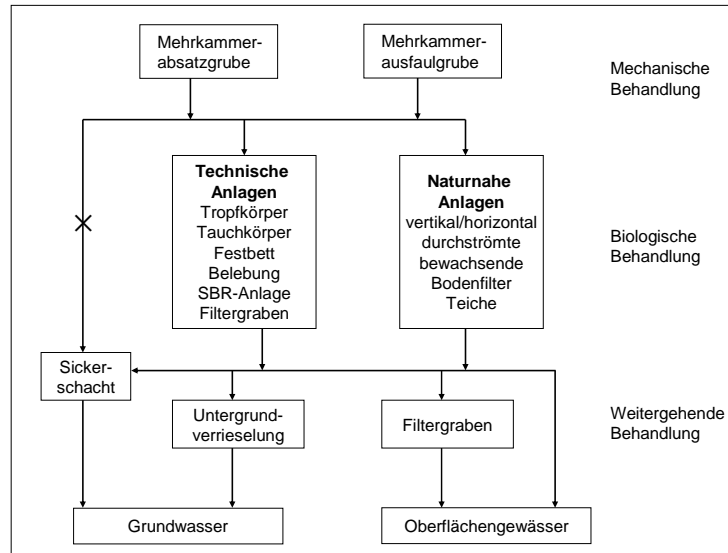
Mehrkammer-absatzgrube

Mehrkammer-ausfaulgrube

Mechanische Behandlung

Technische Anlagen
Tropfkörper
Tauchkörper
Festbett
Belebung
SBR-Anlage
Filtergraben

Naturnahe Anlagen
vertikal/horizontal durchströmte bewachsende Bodenfilter
Teiche

Biologische Behandlung

Sicker-schacht

Untergrund-verrieselung

Filtergraben

Weitergehende Behandlung

Grundwasser

Oberflächengewässer